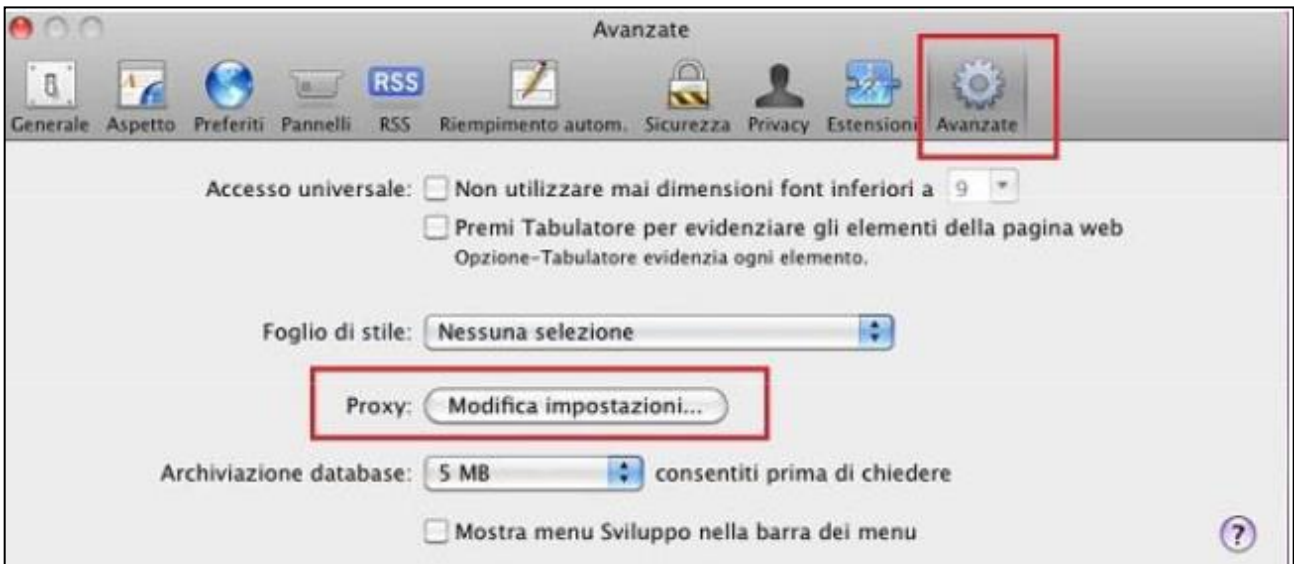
Avanzate

RSS

Generale Aspetto Preferiti Pannelli RSS Riempimento autom. Sicurezza Privacy Estensioni Avanzate

Accesso universale: Non utilizzare mai dimensioni font inferiori a 9

Premi Tabulatore per evidenziare gli elementi della pagina web
Opzione-Tabulatore evidenzia ogni elemento.

Foglio di stile: Nessuna selezione

Proxy: Modifica impostazioni...

Archiviazione database: 5 MB consentiti prima di chiedere

Mostra menu Sviluppo nella barra dei menu

?